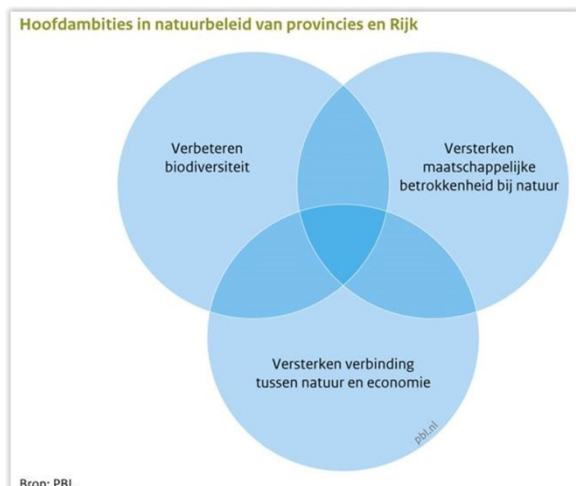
Hoofdambities in natuurbeleid van provincies en Rijk

Verbeteren biodiversiteit

Versterken maatschappelijke betrokkenheid bij natuur

Versterken verbinding tussen natuur en economie

pbl.nl

Bron: PBL